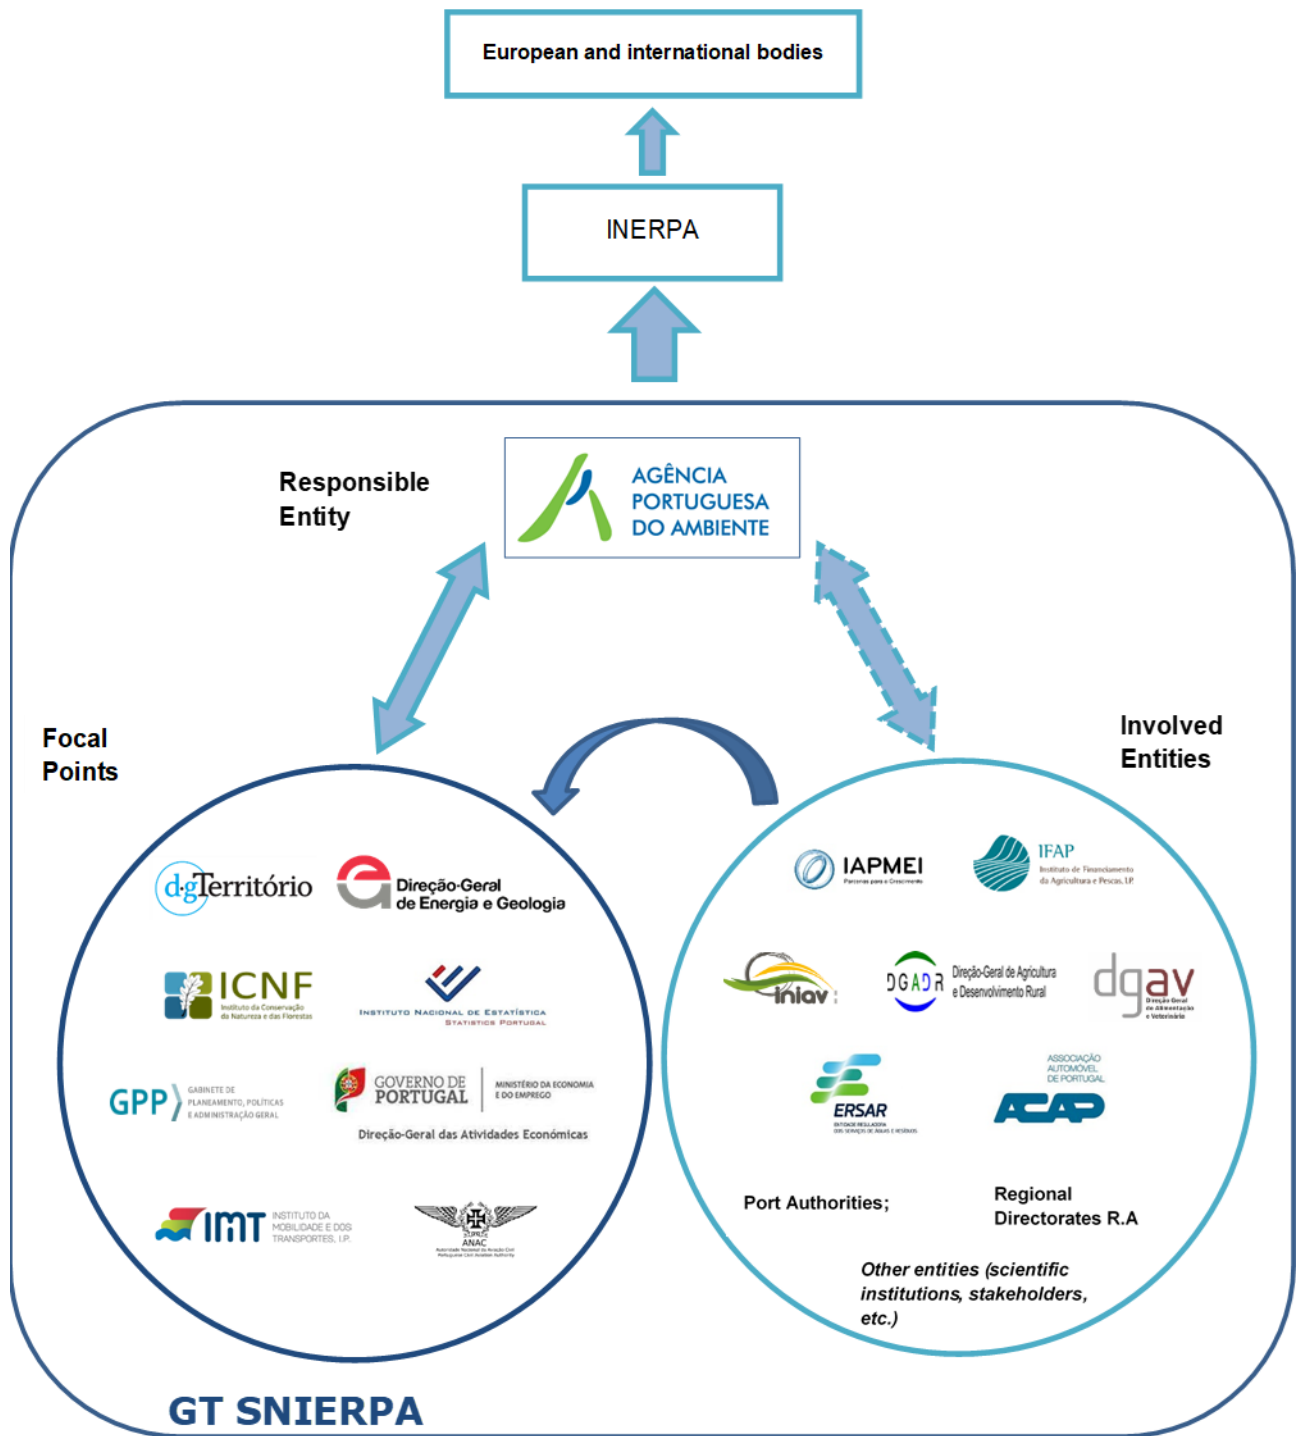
European and international bodies

INERPA

Responsible Entity

AGÊNCIA PORTUGUESA DO AMBIENTE

Focal Points

Involved Entities

d·gTerritório

Direção-Geral de Energia e Geologia

ICNF Instituto da Conservação da Natureza e das Florestas

Instituto Nacional de Estatística Statistics Portugal

GPP Gabinete de Planeamento, Políticas e Administração Geral

GOVERNO DE PORTUGAL | MINISTÉRIO DA ECONOMIA E DO EMPREGO

Direção-Geral das Atividades Económicas

IMT Instituto da Mobilidade e dos Transportes, I.P.

ANAC Autoridade Nacional da Aviação Civil Portuguese Civil Aviation Authority

IAPMEI Parcerias para o Crescimento

IFAP Instituto de Financiamento da Agricultura e Pescas, I.P.

iniav

DGADR Direção-Geral de Agricultura e Desenvolvimento Rural

dgav Direção Geral de Alimentação e Veterinária

ERSAR Entidade Reguladora dos Serviços de Águas e Resíduos

ASSOCIAÇÃO AUTOMÓVEL DE PORTUGAL ACAP

Port Authorities;

Regional Directorates R.A

Other entities (scientific institutions, stakeholders, etc.)

GT SNIERPA